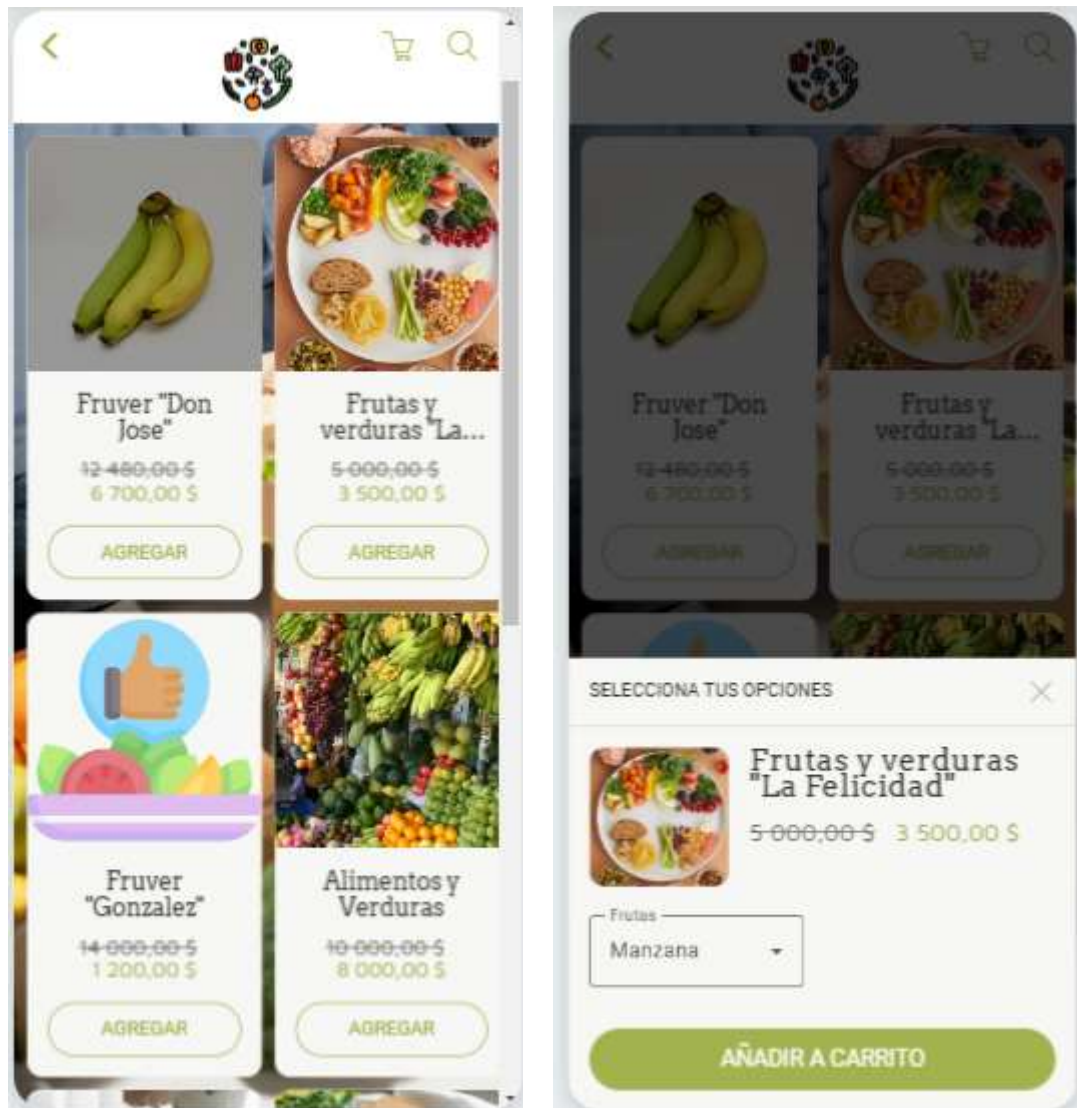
Fruver "Don Jose"
12 480,00 $
6 700,00 $
AGREGAR

Frutas y verduras "La...
5 000,00 $
3 500,00 $
AGREGAR

Fruver "Gonzalez"
14 000,00 $
1 200,00 $
AGREGAR

Alimentos y Verduras
10 000,00 $
8 000,00 $
AGREGAR

Fruver "Don Jose"
12 480,00 $
6 700,00 $
AGREGAR

Frutas y verduras "La...
5 000,00 $
3 500,00 $
AGREGAR

SELECCIONA TUS OPCIONES

Frutas y verduras "La Felicidad"
5 000,00 $ 3 500,00 $

Frutas
Manzana

AÑADIR A CARRITO